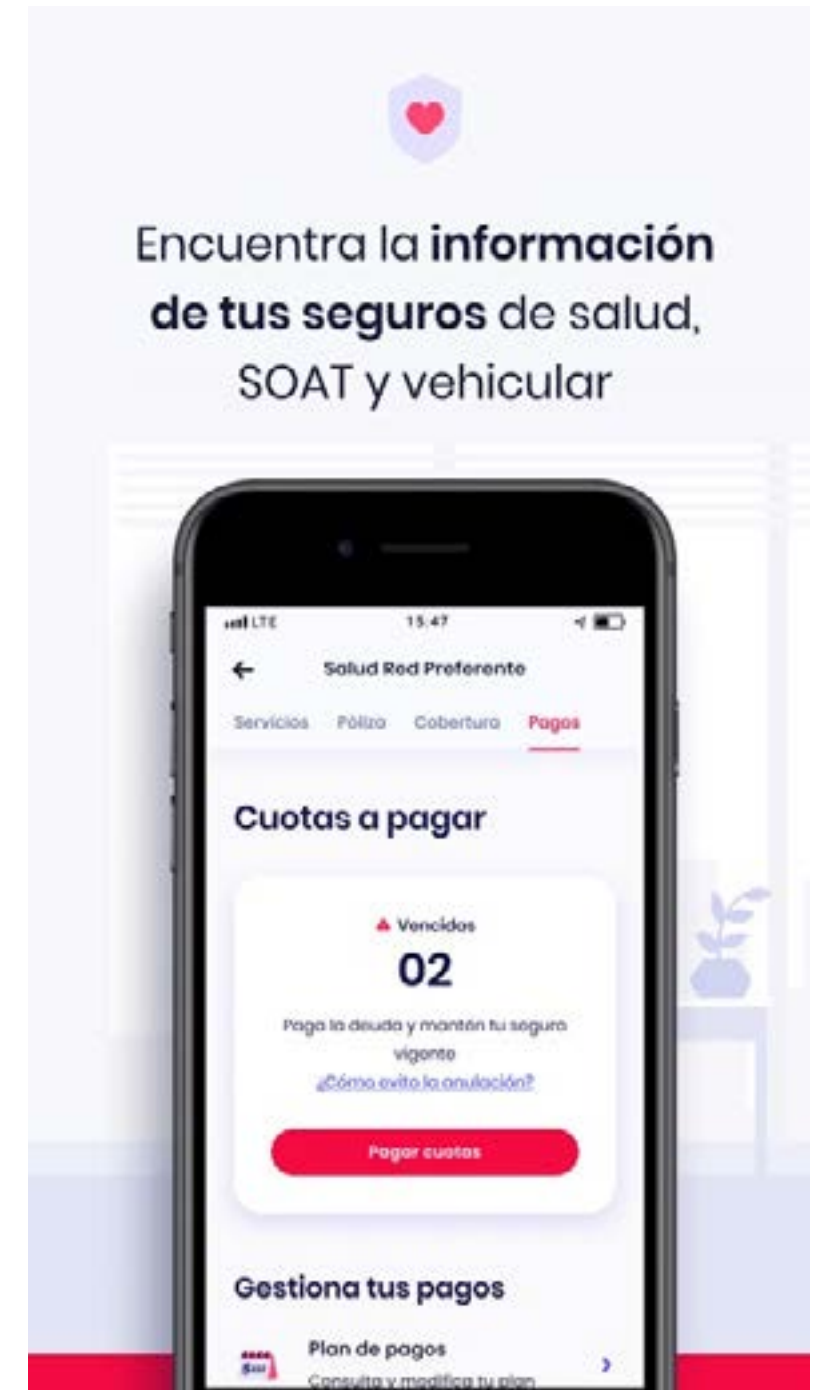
Encuentra la **información de tus seguros** de salud, SOAT y vehicular

LTE 15:47

Salud Red Preferente

Servicios Póliza Cobertura Pagos

Cuotas a pagar

Vencidos

02

Paga la deuda y mantén tu seguro vigente

¿Cómo evito la anulación?

Pagar cuotas

Gestiona tus pagos

Plan de pagos

Consulta y modifica tu plan